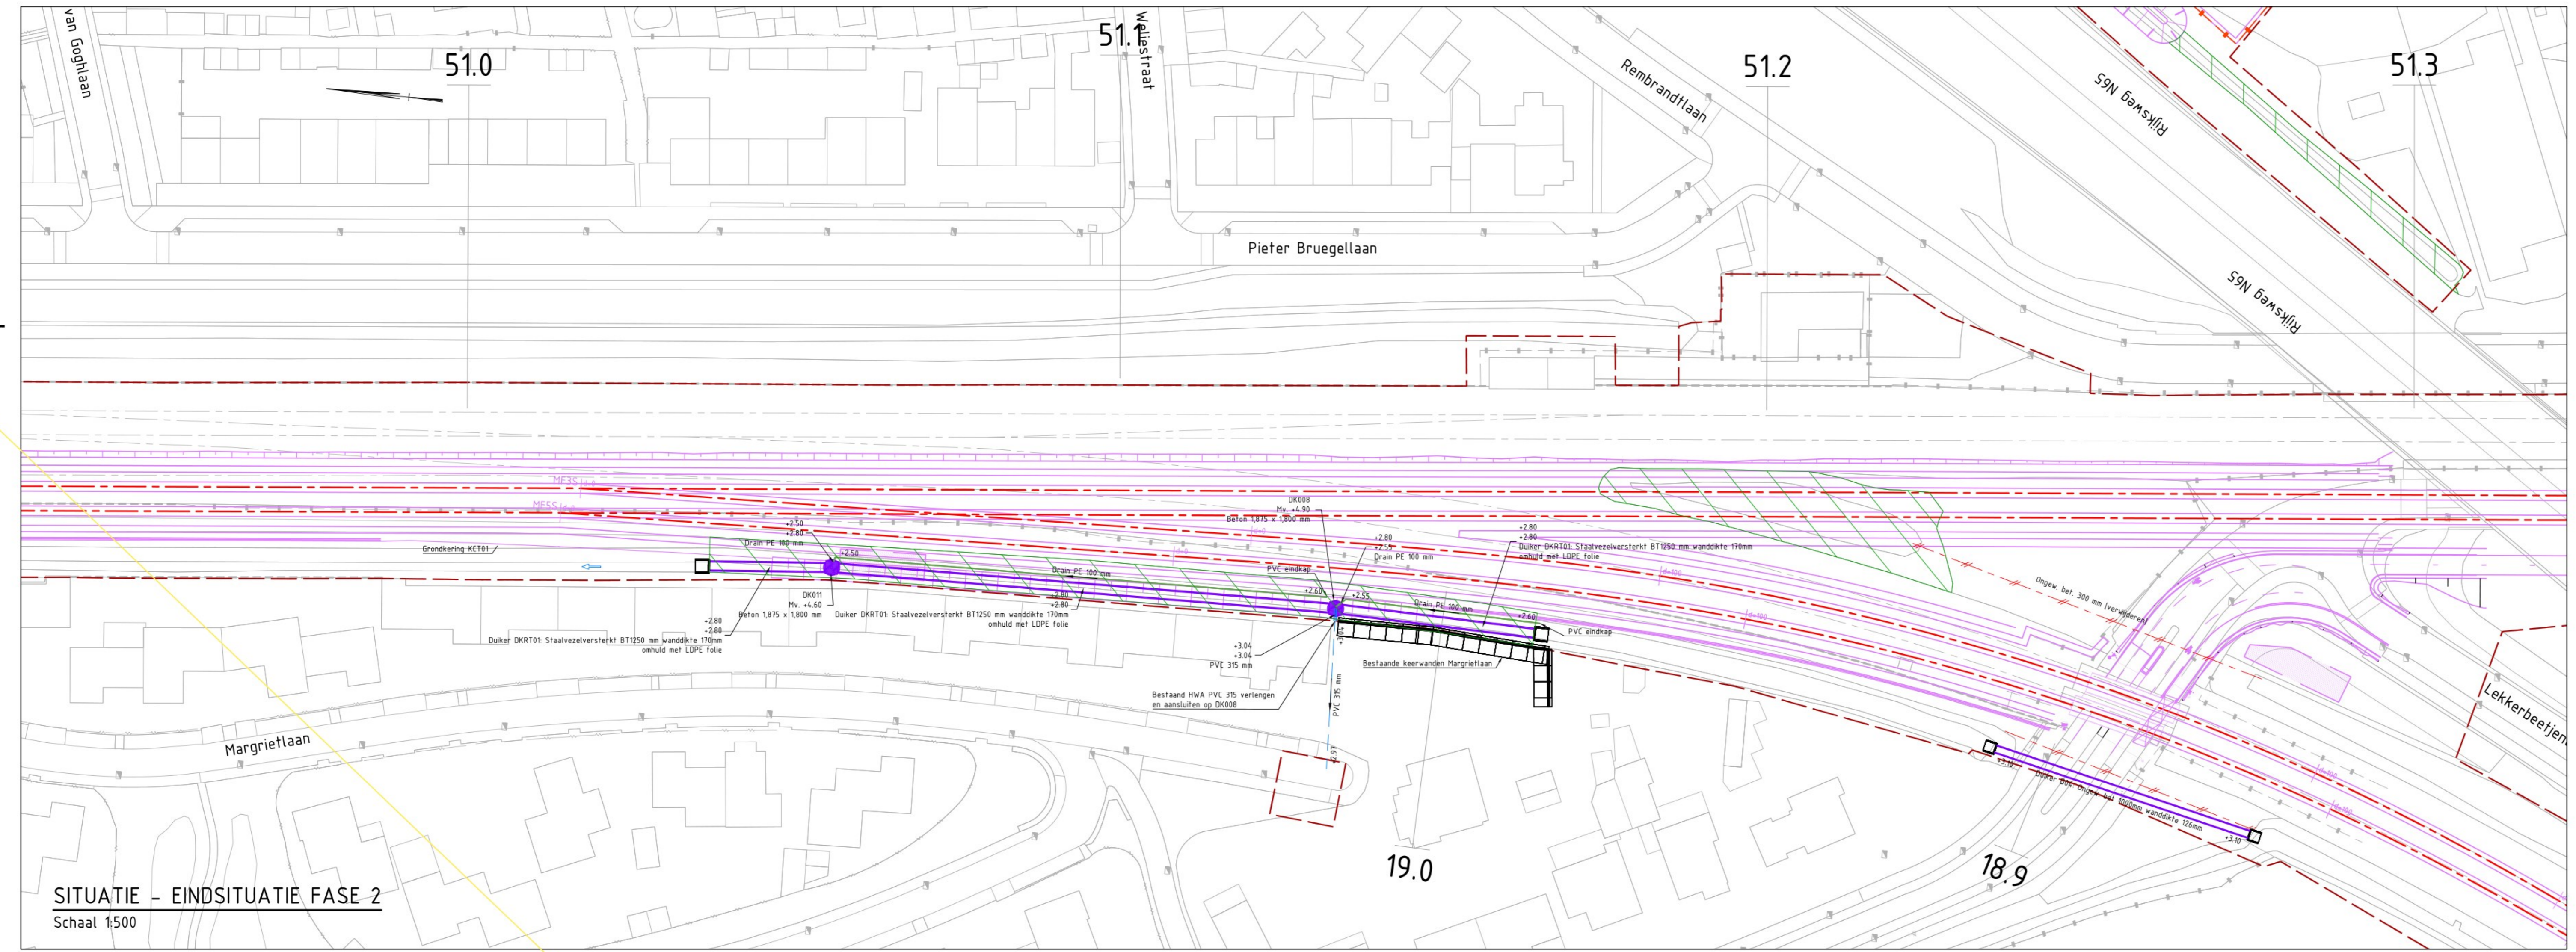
van Goghlaan

51.0

51.1

Weijestraat

51.2

Rembrandtlaan

51.3

Rijksweg N65

Rijksweg N65

Pieter Bruegellaan

MF3S

MF5S

DK008
Mv. +4.90
Beton 1,875 x 1,800 mm

+2.50
+2.80
Drain PE 100 mm
+2.50

Grondkering KCT01

+2.80
+2.55
Drain PE 100 mm

+2.80
+2.80
Duiker DKRT01: Staalvezelversterkt BT1250 mm wanddikte 170mm omhuld met LDPE folie

Drain PE 100 mm

PVC eindkap

+2.60

+2.55

Drain PE 100 mm

+2.60

PVC eindkap

DK011
Mv. +4.60
Beton 1,875 x 1,800 mm

+2.80
+2.80

Duiker DKRT01: Staalvezelversterkt BT1250 mm wanddikte 170mm omhuld met LDPE folie

+2.80
+2.80
Duiker DKRT01: Staalvezelversterkt BT1250 mm wanddikte 170mm omhuld met LDPE folie

+3.04
+3.04
PVC 315 mm

Bestaande keerwanden Margrietlaan

Bestaand HWA PVC 315 verlengen en aansluiten op DK008

PVC 315 mm

Ongew. bet. 300 mm (verwijderen)

Lekkerbeetjen

Margrietlaan

+3.10

Duiker DK06: Ongew. bet. 1000mm wanddikte 126mm

+3.10

19.0

18.9

SITUATIE - EINDSITUATIE FASE 2
Schaal 1:500